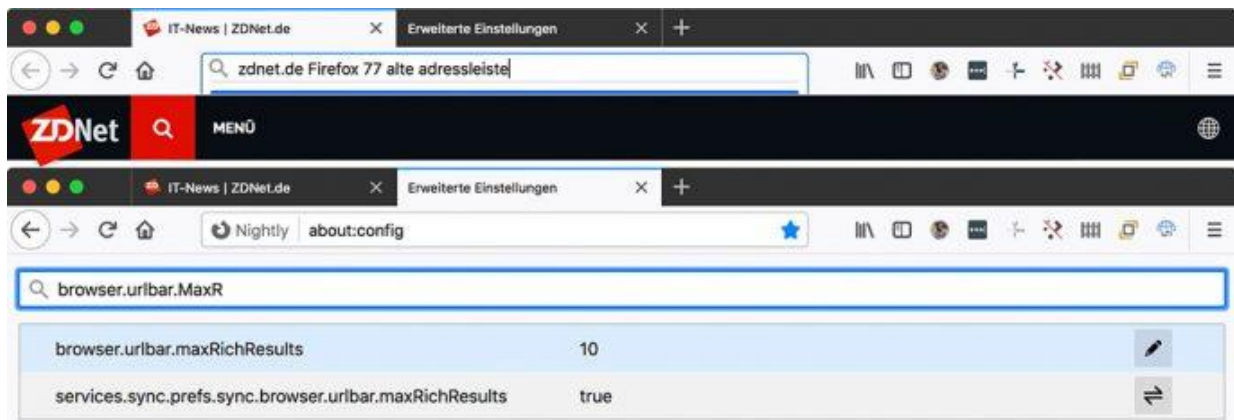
IT-News | ZDNet.de
Erweiterte Einstellungen
zdnet.de Firefox 77 alte adressleiste
ZDNet
MENÜ
IT-News | ZDNet.de
Erweiterte Einstellungen
Nightly about:config
browser.urlbar.MaxR

| | |
|---|---|
| browser.urlbar.maxRichResults | 10 |
| services.sync.prefs.sync.browser.urlbar.maxRichResults | true |